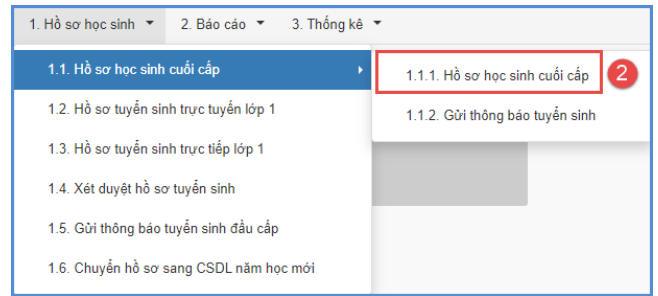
1. Hồ sơ học sinh ▾ 2. Báo cáo ▾ 3. Thống kê ▾

1.1. Hồ sơ học sinh cuối cấp ▸

1.2. Hồ sơ tuyển sinh trực tuyến lớp 1

1.3. Hồ sơ tuyển sinh trực tiếp lớp 1

1.4. Xét duyệt hồ sơ tuyển sinh

1.5. Gửi thông báo tuyển sinh đầu cấp

1.6. Chuyển hồ sơ sang CSDL năm học mới

1.1.1. Hồ sơ học sinh cuối cấp

2

1.1.2. Gửi thông báo tuyển sinh